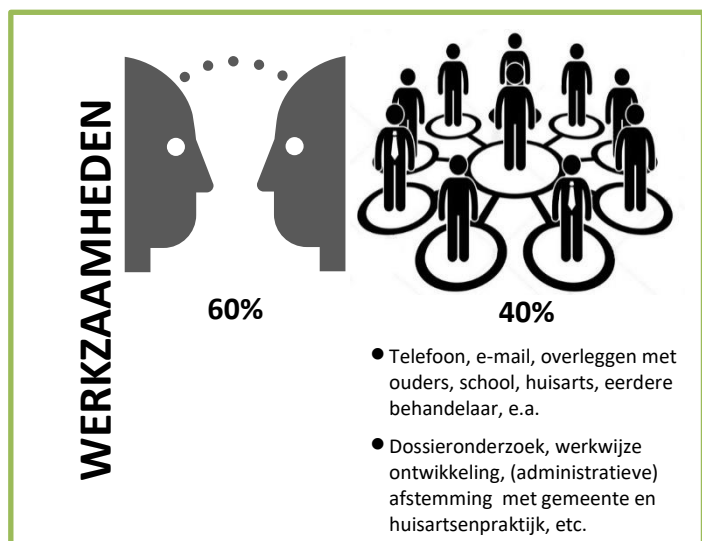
WERKZAAMHEDEN

60%

40%

- Telefoon, e-mail, overleggen met ouders, school, huisarts, eerdere behandelaar, e.a.
- Dossieronderzoek, werkwijze ontwikkeling, (administratieve) afstemming met gemeente en huisartsenpraktijk, etc.